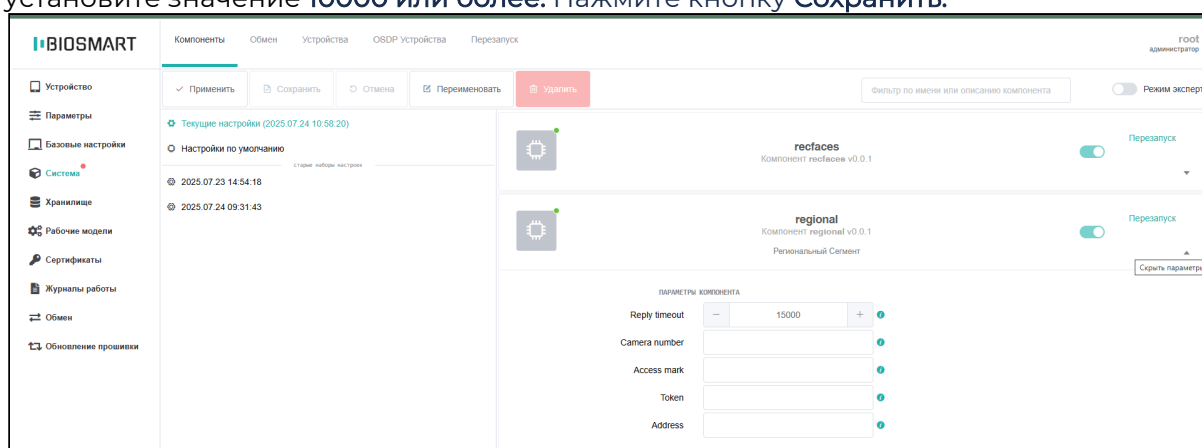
установите значение 10000 или более. Нажмите кнопку Сохранить.

BIOSMART

Компоненты Обмен Устройства OSDP Устройства Перезапуск

root
администратор

Устройство
Параметры
Базовые настройки
Система
Хранилище
Рабочие модели
Сертификаты
Журналы работы
Обмен
Обновление прошивки

Применить Сохранить Отмена Переименовать Удалить

Фильтр по имени или описанию компонента

Режим эксперт

Текущие настройки (2025.07.24 10:58:20)
Настройки по умолчанию
старые наборы настроек
2025.07.23 14:54:18
2025.07.24 09:31:43

recfaces
Компонент recfaces v0.0.1
Перезапуск

regional
Компонент regional v0.0.1
Региональный Сегмент
Перезапуск
Скрыть параметры

ПАРАМЕТРЫ КОМПОНЕНТА

Reply timeout − 15000 +
Camera number
Access mark
Token
Address